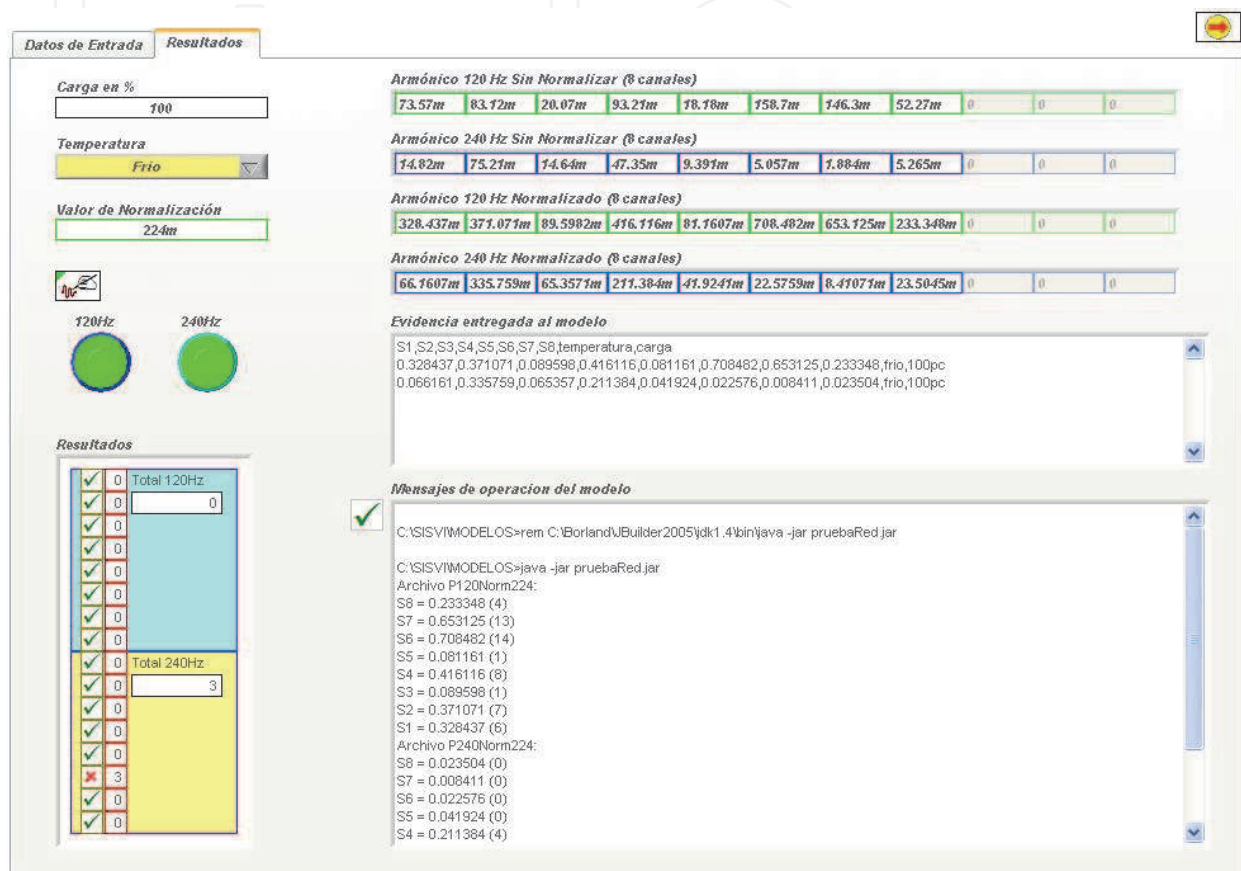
Datos de Entrada | Resultados

Carga en %
100

Temperatura
Frio

Valor de Normalización
224m

120Hz 240Hz

Resultados

| | | |
|---|---|---|
| ✓ | 0 | Total 120Hz |
| ✓ | 0 | 0 |
| ✓ | 0 | |
| ✓ | 0 | |
| ✓ | 0 | |
| ✓ | 0 | |
| ✓ | 0 | |
| ✓ | 0 | |
| ✓ | 0 | Total 240Hz |
| ✓ | 0 | 3 |
| ✓ | 0 | |
| ✓ | 0 | |
| ✓ | 0 | |
| ✗ | 3 | |
| ✓ | 0 | |
| ✓ | 0 | |

Armónico 120 Hz Sin Normalizar (8 canales)

| 73.57m | 83.12m | 20.07m | 93.21m | 18.18m | 158.7m | 146.3m | 52.27m | 0 | 0 | 0 |
|---|---|---|---|---|---|---|---|---|---|---|

Armónico 240 Hz Sin Normalizar (8 canales)

| 14.82m | 75.21m | 14.64m | 47.35m | 9.391m | 5.057m | 1.884m | 5.265m | 0 | 0 | 0 |
|---|---|---|---|---|---|---|---|---|---|---|

Armónico 120 Hz Normalizado (8 canales)

| 328.437m | 371.071m | 89.5982m | 416.116m | 81.1607m | 708.482m | 653.125m | 233.348m | 0 | 0 | 0 |
|---|---|---|---|---|---|---|---|---|---|---|

Armónico 240 Hz Normalizado (8 canales)

| 66.1607m | 335.759m | 65.3571m | 211.384m | 41.9241m | 22.5759m | 8.41071m | 23.5045m | 0 | 0 | 0 |
|---|---|---|---|---|---|---|---|---|---|---|

Evidencia entregada al modelo
S1,S2,S3,S4,S5,S6,S7,S8,temperatura,carga
0.328437,0.371071,0.089598,0.416116,0.081161,0.708482,0.653125,0.233348,frio,100pc
0.066161,0.335759,0.065357,0.211384,0.041924,0.022576,0.008411,0.023504,frio,100pc

Mensajes de operacion del modelo
C:\SISVI\MODELOS>rem C:\Borland\JBuilder2005\jdk1.4\bin\java -jar pruebaRed.jar

C:\SISVI\MODELOS>java -jar pruebaRed.jar
Archivo P120Norm224:
S8 = 0.233348 (4)
S7 = 0.653125 (13)
S6 = 0.708482 (14)
S5 = 0.081161 (1)
S4 = 0.416116 (8)
S3 = 0.089598 (1)
S2 = 0.371071 (7)
S1 = 0.328437 (6)
Archivo P240Norm224:
S8 = 0.023504 (0)
S7 = 0.008411 (0)
S6 = 0.022576 (0)
S5 = 0.041924 (0)
S4 = 0.211384 (4)